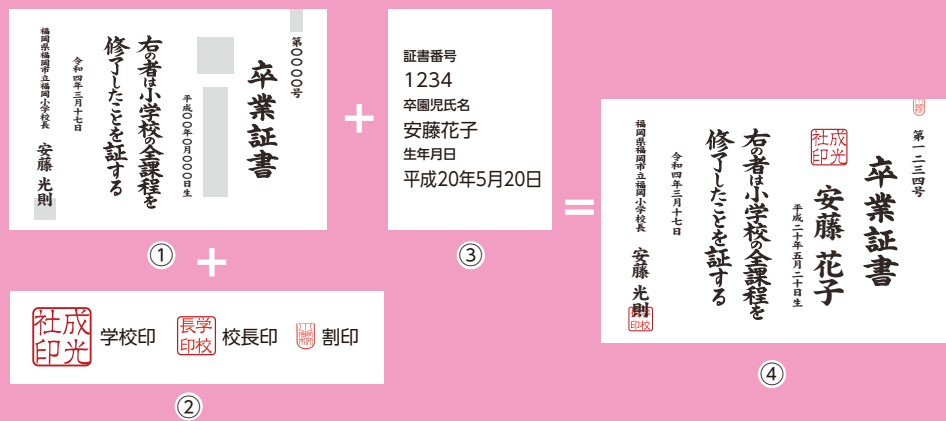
第〇〇〇〇号

卒業証書

平成〇〇年〇月〇〇日生

右の者は小学校の全課程を修了したことを証する

令和四年三月十七日

福岡県福岡市立福岡小学校長

安藤　光則

①

+

証書番号
1234
卒園児氏名
安藤花子
生年月日
平成20年5月20日

③

+

成光社印　学校印　長学印校　校長印　割印

②

=

第一二三四号

卒業証書

成光社印

安藤　花子

平成二十年五月二十日生

右の者は小学校の全課程を修了したことを証する

令和四年三月十七日

福岡県福岡市立福岡小学校長

安藤　光則

印校

④